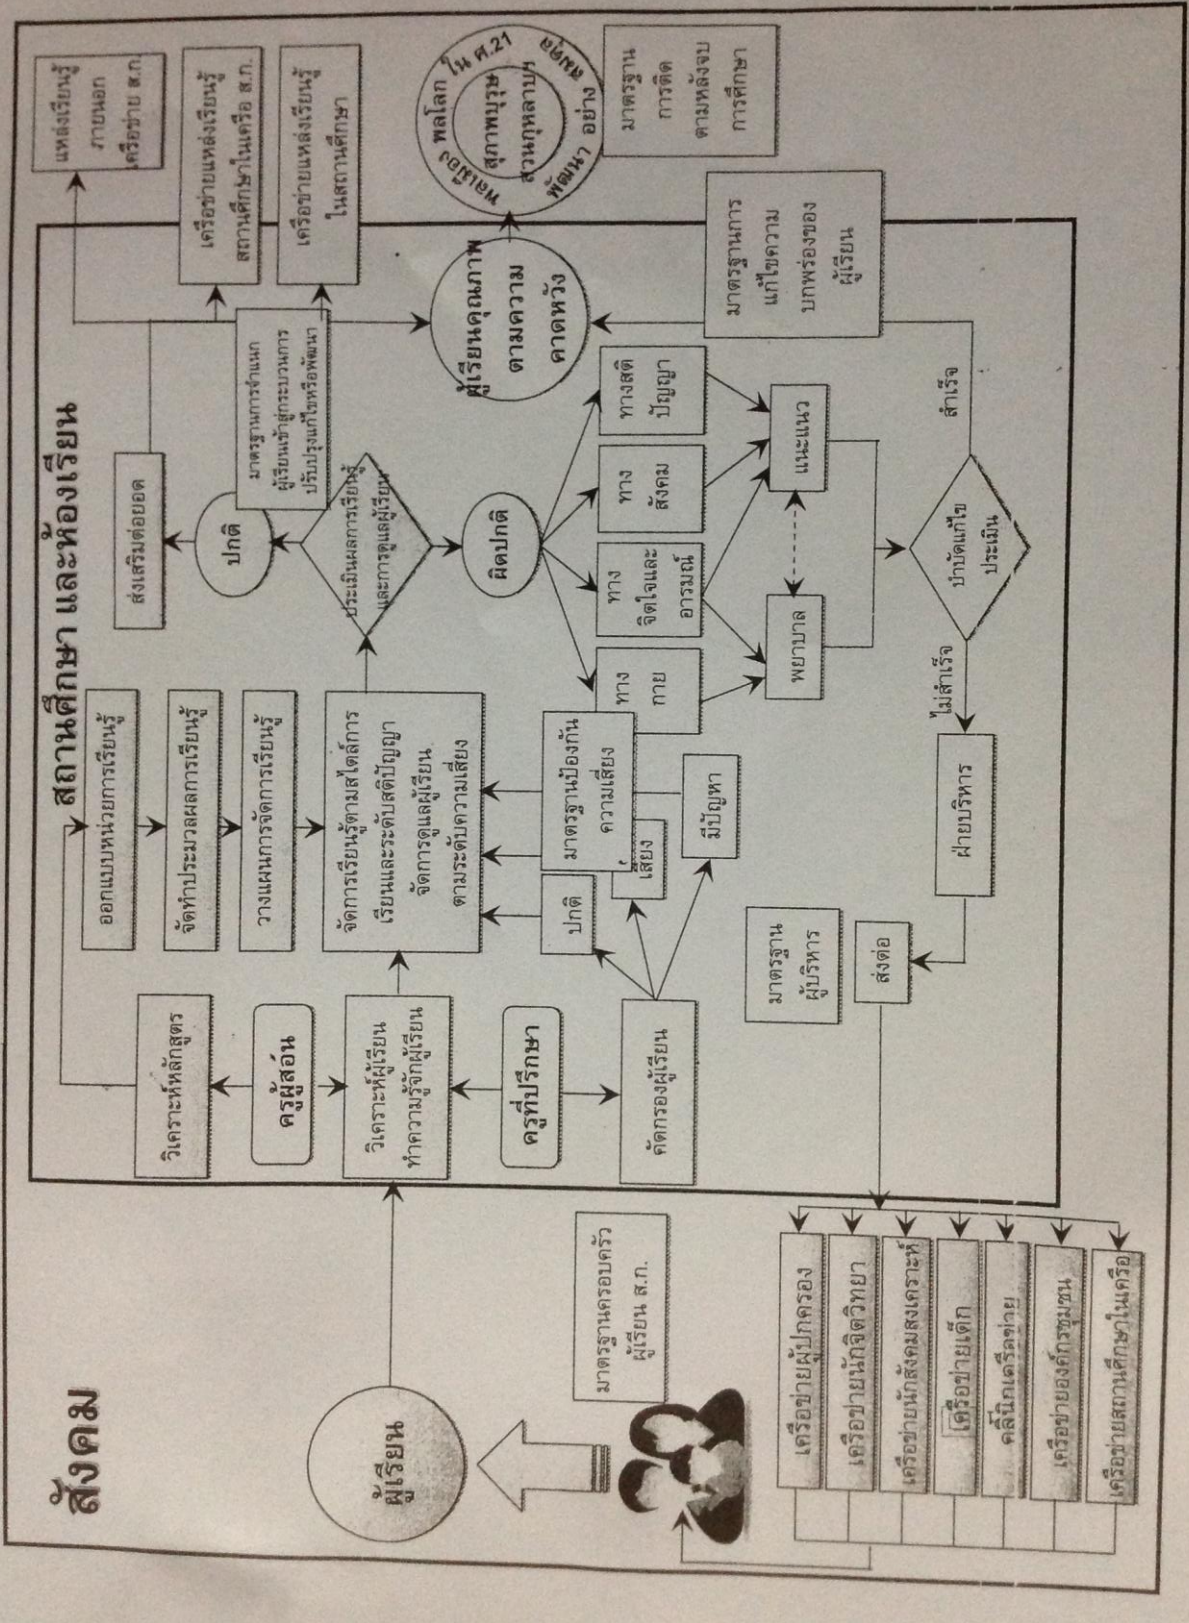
สังคม

สถานศึกษา และห้องเรียน

ผู้เรียน

มาตรฐานครอบครัวผู้เรียน ส.ก.

เครือข่ายผู้ปกครอง

เครือข่ายนักจิตวิทยา

เครือข่ายนักสังคมสงเคราะห์

เครือข่ายเด็ก

คลินิกเครือข่าย

เครือข่ายองค์กรชุมชน

เครือข่ายสถานศึกษาในเครือ

วิเคราะห์หลักสูตร

ครูผู้สอน

วิเคราะห์ผู้เรียน ทำความรู้จักผู้เรียน

ครูที่ปรึกษา

คัดกรองผู้เรียน

ออกแบบหน่วยการเรียนรู้

จัดทำประมวลผลการเรียนรู้

วางแผนการจัดการเรียนรู้

จัดการเรียนรู้ตามสไตล์การเรียนและระดับสติปัญญา จัดการดูแลผู้เรียนตามระดับความเสี่ยง

ปกติ

เสี่ยง

มาตรฐานป้องกันความเสี่ยง

มีปัญหา

มาตรฐานผู้บริหาร

ส่งต่อ

ฝ่ายบริหาร

ไม่สำเร็จ

ประเมินผลการเรียนรู้และการดูแลผู้เรียน

ปกติ

ส่งเสริมต่อยอด

มาตรฐานการจำแนกผู้เรียนเข้าสู่กระบวนการปรับปรุงแก้ไขหรือพัฒนา

ผิดปกติ

ทางกาย

ทางจิตใจและอารมณ์

ทางสังคม

ทางสติปัญญา

พยาบาล

แนะแนว

บำบัดแก้ไข ประเมิน

สำเร็จ

มาตรฐานการแก้ไขความบกพร่องของผู้เรียน

ผู้เรียนคุณภาพตามความคาดหวัง

แหล่งเรียนรู้ภายนอกเครือข่าย ส.ก.

เครือข่ายแหล่งเรียนรู้สถานศึกษาในเครือ ส.ก.

เครือข่ายแหล่งเรียนรู้ในสถานศึกษา

พลโลก ใน ศ.21 อย่างยั่งยืน พัฒนา สุภาพบุรุษ สวนกุหลาบฯ

มาตรฐานการจัดตามหลังจบการศึกษา